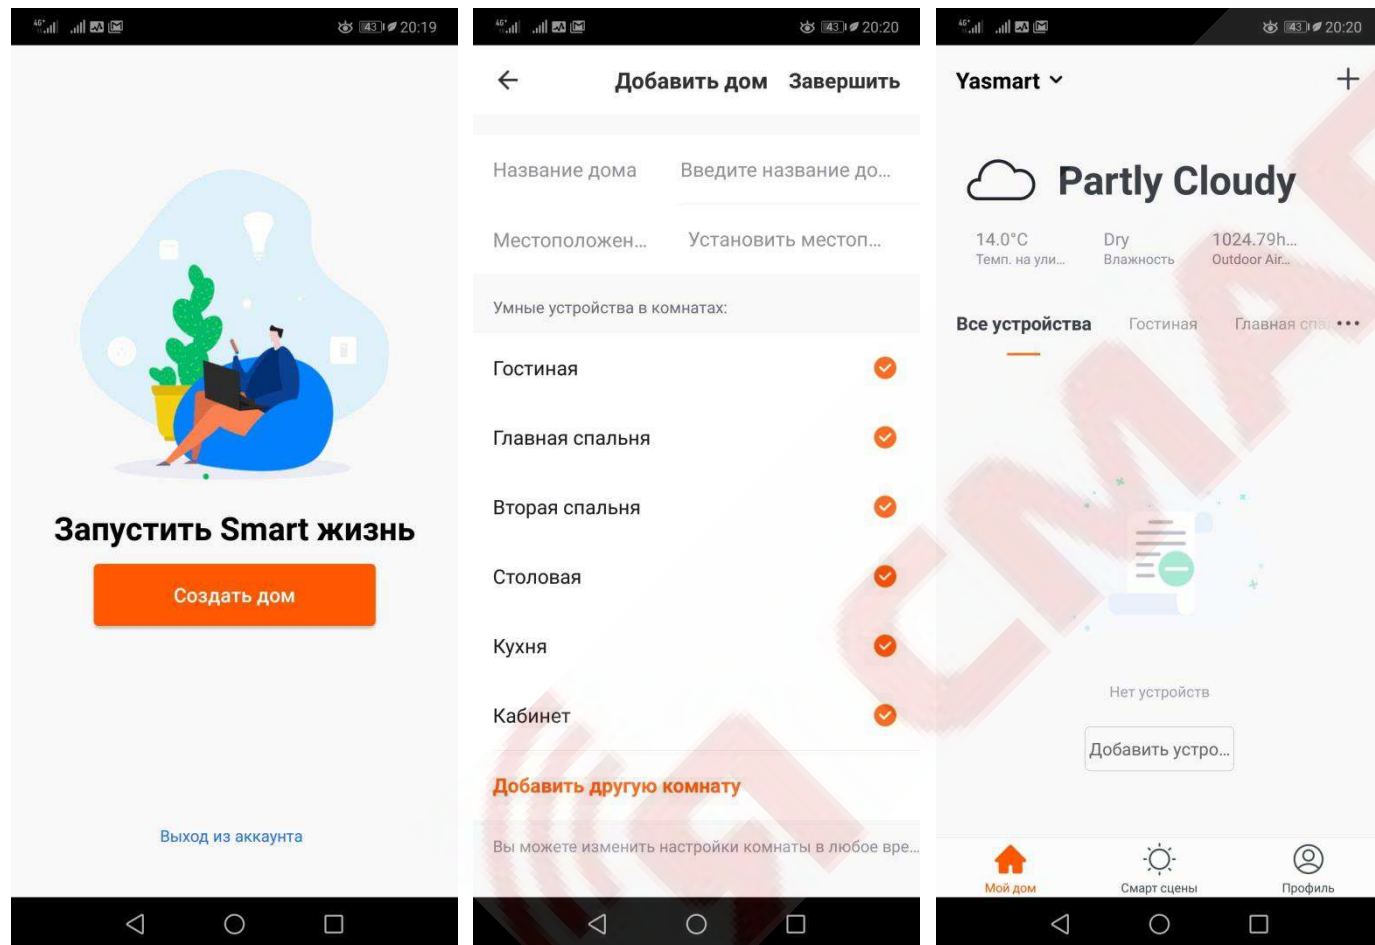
4G 43 20:19

Запустить Smart жизнь

Создать дом

Выход из аккаунта

4G 43 20:20

Добавить дом Завершить

Название дома Введите название до...

Местоположен... Установить местоп...

Умные устройства в комнатах:

Гостиная

Главная спальня

Вторая спальня

Столовая

Кухня

Кабинет

Добавить другую комнату

Вы можете изменить настройки комнаты в любое вре...

4G 43 20:20

Yasmart

Partly Cloudy

14.0°C Темп. на ули...

Dry Влажность

1024.79h... Outdoor Air...

Все устройства Гостиная Главная спа

Нет устройств

Добавить устро...

Мой дом Смарт сцены Профиль